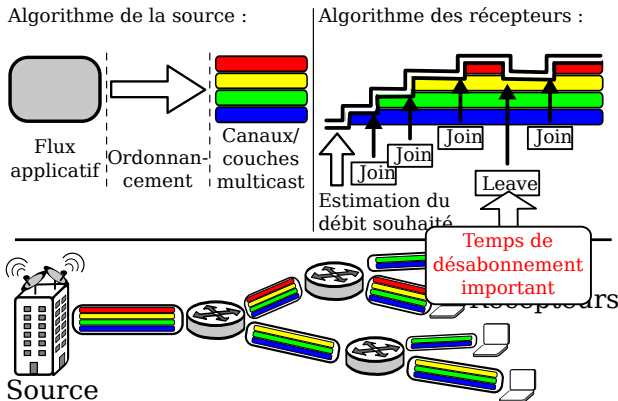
Algorithme de la source :

Flux applicatif

Ordonnancement

Canaux/ couches multicast

Algorithme des récepteurs :

Join

Join

Join

Join

Leave

Estimation du débit souhaité

Temps de désabonnement important

Récepteurs

Source